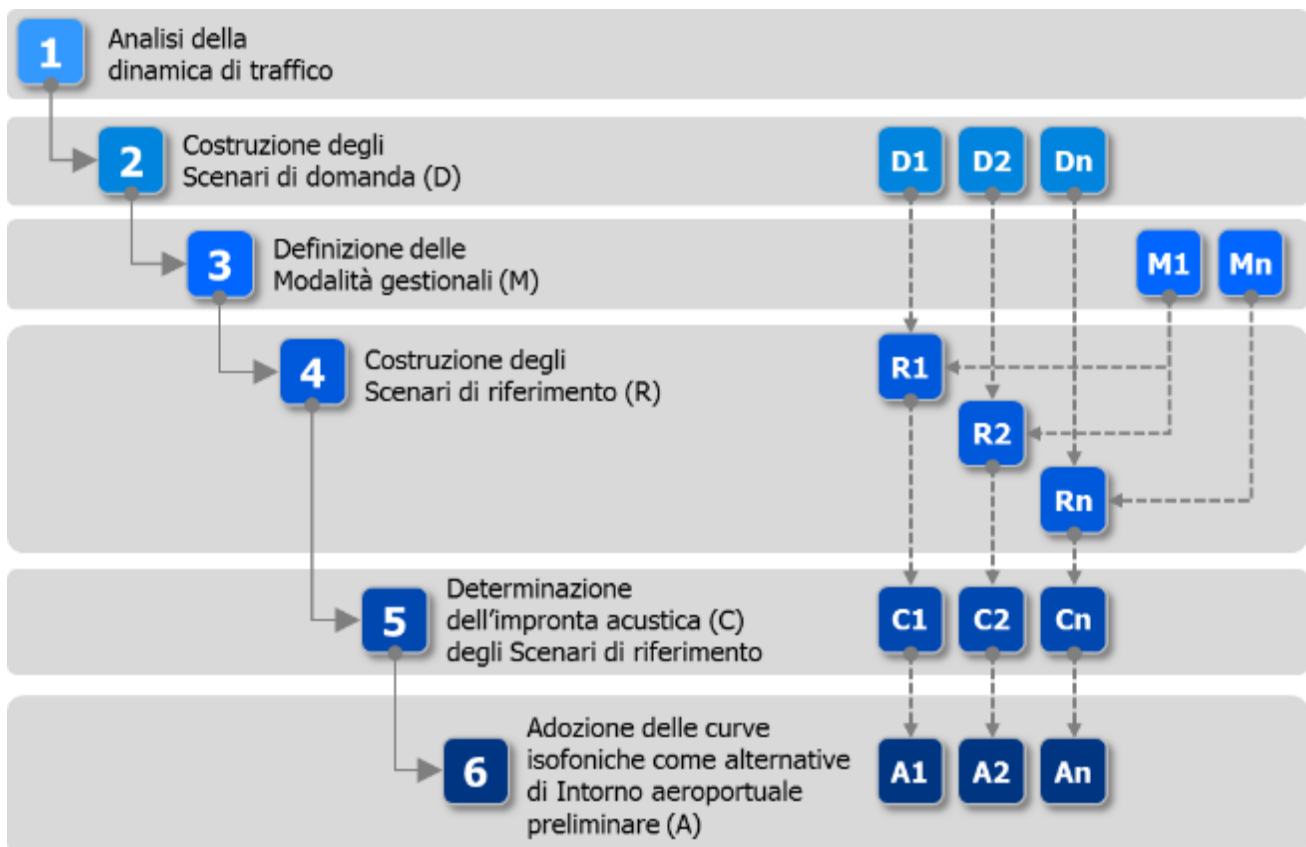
1 Analisi della dinamica di traffico

2 Costruzione degli Scenari di domanda (D)

D1 D2 Dn

3 Definizione delle Modalità gestionali (M)

M1 Mn

4 Costruzione degli Scenari di riferimento (R)

R1

R2

Rn

5 Determinazione dell'impronta acustica (C) degli Scenari di riferimento

C1 C2 Cn

6 Adozione delle curve isofoniche come alternative di Intorno aeroportuale preliminare (A)

A1 A2 An